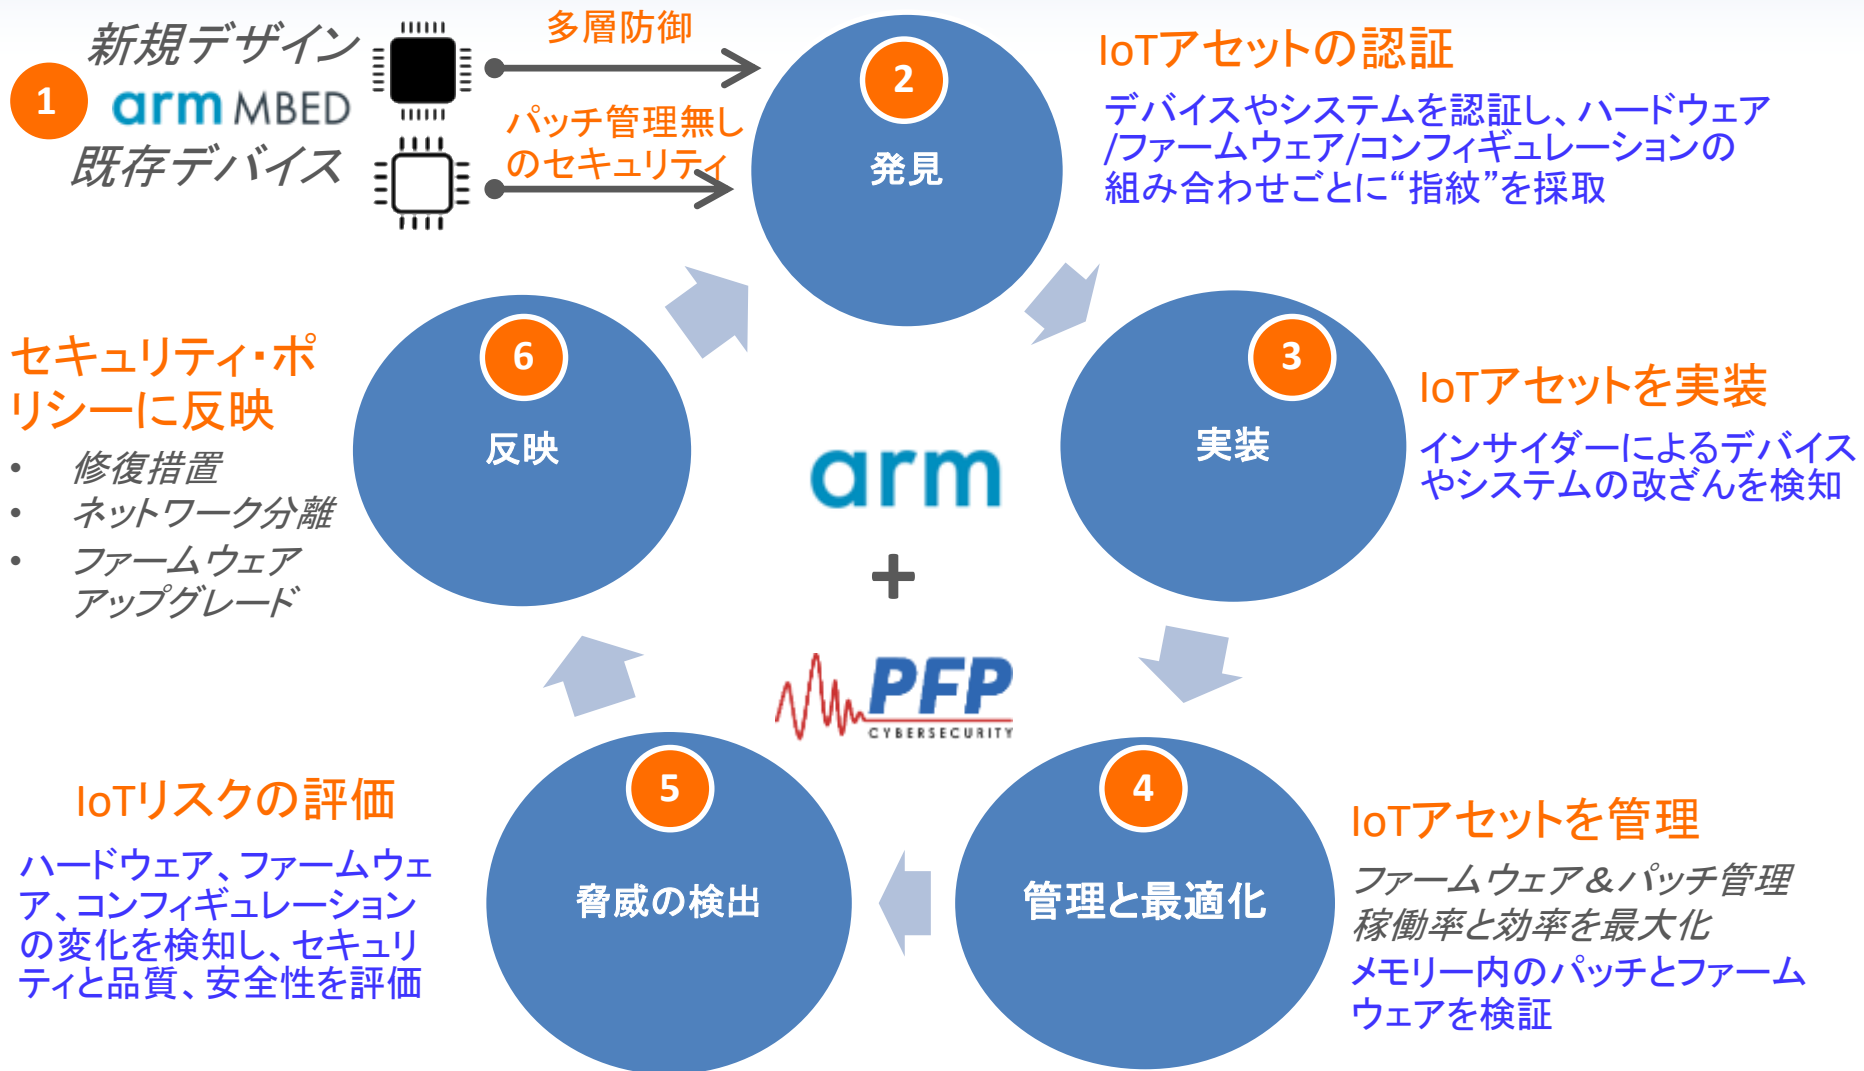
新規デザイン
1
arm MBED
既存デバイス

多層防御

パッチ管理無しのセキュリティ

2
発見

IoTアセットの認証
デバイスやシステムを認証し、ハードウェア/ファームウェア/コンフィギュレーションの組み合わせごとに"指紋"を採取

6
反映

セキュリティ・ポリシーに反映
• 修復措置
• ネットワーク分離
• ファームウェアアップグレード

arm
+
PFP
CYBERSECURITY

3
実装

IoTアセットを実装
インサイダーによるデバイスやシステムの改ざんを検知

5
脅威の検出

IoTリスクの評価
ハードウェア、ファームウェア、コンフィギュレーションの変化を検知し、セキュリティと品質、安全性を評価

4
管理と最適化

IoTアセットを管理
ファームウェア＆パッチ管理
稼働率と効率を最大化
メモリー内のパッチとファームウェアを検証